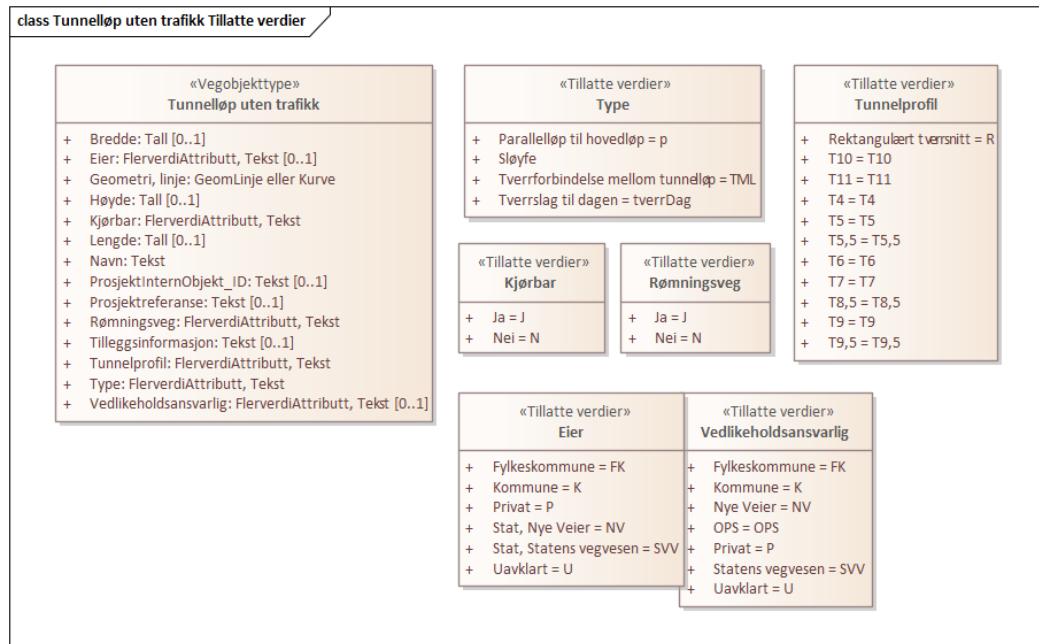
class Tunnelløp uten trafikk Tillatte verdier

«Vegobjekttype»
Tunnelløp uten trafikk

+ Bredde: Tall [0..1]
+ Eier: FlerverdiAttributt, Tekst [0..1]
+ Geometri, linje: GeomLinje eller Kurve
+ Høyde: Tall [0..1]
+ Kjørbar: FlerverdiAttributt, Tekst
+ Lengde: Tall [0..1]
+ Navn: Tekst
+ ProsjektInternObjekt_ID: Tekst [0..1]
+ Prosjektreferanse: Tekst [0..1]
+ Rømningsveg: FlerverdiAttributt, Tekst
+ Tilleggsinformasjon: Tekst [0..1]
+ Tunnelprofil: FlerverdiAttributt, Tekst
+ Type: FlerverdiAttributt, Tekst
+ Vedlikeholdsansvarlig: FlerverdiAttributt, Tekst [0..1]

«Tillatte verdier»
Type

+ Parallelløp til hovedløp = p
+ Sløyfe
+ Tverrforbindelse mellom tunnelløp = TML
+ Tverrslag til dagen = tverrDag

«Tillatte verdier»
Tunnelprofil

+ Rektangulært tverrsnitt = R
+ T10 = T10
+ T11 = T11
+ T4 = T4
+ T5 = T5
+ T5,5 = T5,5
+ T6 = T6
+ T7 = T7
+ T8,5 = T8,5
+ T9 = T9
+ T9,5 = T9,5

«Tillatte verdier»
Kjørbar

+ Ja = J
+ Nei = N

«Tillatte verdier»
Rømningsveg

+ Ja = J
+ Nei = N

«Tillatte verdier»
Eier

+ Fylkeskommune = FK
+ Kommune = K
+ Privat = P
+ Stat, Nye Veier = NV
+ Stat, Statens vegvesen = SVV
+ Uavklart = U

«Tillatte verdier»
Vedlikeholdsansvarlig

+ Fylkeskommune = FK
+ Kommune = K
+ Nye Veier = NV
+ OPS = OPS
+ Privat = P
+ Statens vegvesen = SVV
+ Uavklart = U